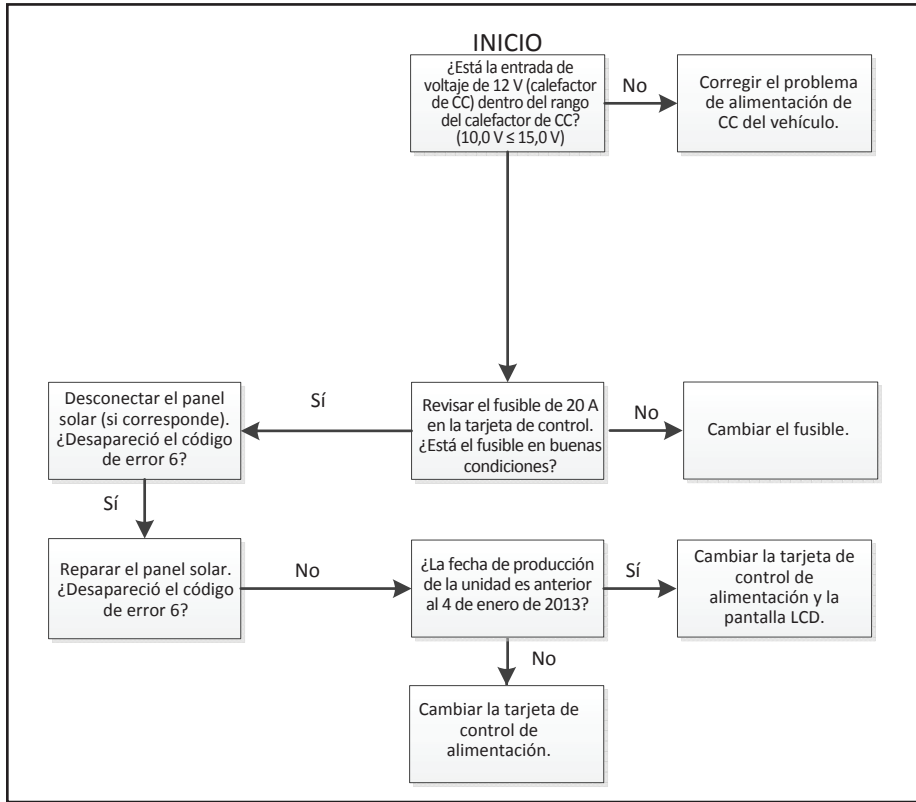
INICIO

¿Está la entrada de voltaje de 12 V (calefactor de CC) dentro del rango del calefactor de CC? (10,0 V ≤ 15,0 V)

No

Corregir el problema de alimentación de CC del vehículo.

Desconectar el panel solar (si corresponde). ¿Desapareció el código de error 6?

Sí

Revisar el fusible de 20 A en la tarjeta de control. ¿Está el fusible en buenas condiciones?

No

Cambiar el fusible.

Sí

Reparar el panel solar. ¿Desapareció el código de error 6?

No

¿La fecha de producción de la unidad es anterior al 4 de enero de 2013?

Sí

Cambiar la tarjeta de control de alimentación y la pantalla LCD.

No

Cambiar la tarjeta de control de alimentación.